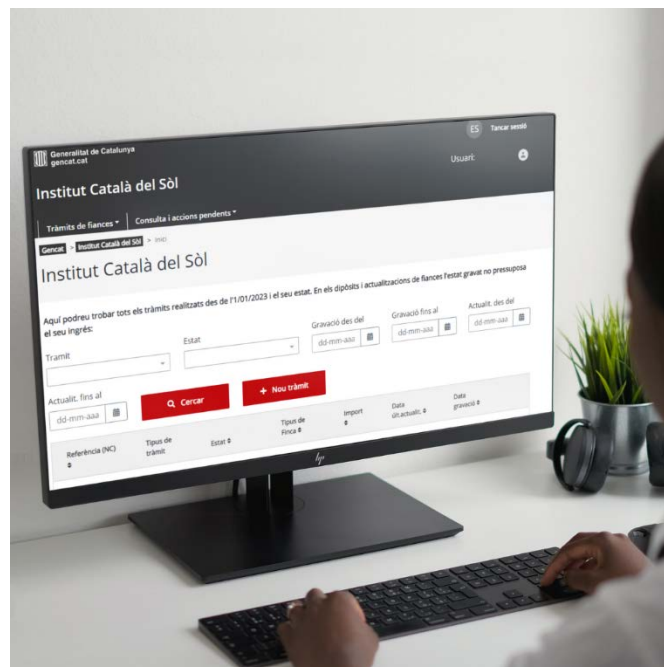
ES Tancar sessió

Generalitat de Catalunya
gencat.cat

Usuari:

Institut Català del Sòl

Tràmits de fiances ▾ Consulta i accions pendents ▾

Gencat > Institut Català del Sòl > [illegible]

Institut Català del Sòl

Aquí podreu trobar tots els tràmits realitzats des de l'1/01/2023 i el seu estat. En els dipòsits i actualitzacions de fiances l'estat gravat no pressuposa el seu ingrés:

Tràmit

Estat

Gravació des del
dd-mm-aaa

Gravació fins al
dd-mm-aaa

Actualit. des del
dd-mm-aaa

Actualit. fins al
dd-mm-aaa

Cercar

+ Nou tràmit

| Referència (NC) ⇕ | Tipus de tràmit | Estat ⇕ | Tipus de Finca ⇕ | Import ⇕ | Data ult.actualit. ⇕ | Data gravació ⇕ |
|---|---|---|---|---|---|---|

hp